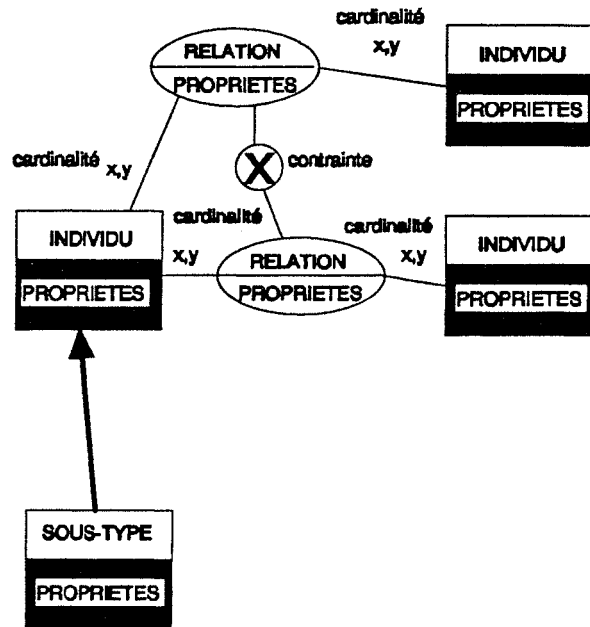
cardinalité
x,y

RELATION
PROPRIETES

INDIVIDU
PROPRIETES

cardinalité
x,y

X
contrainte

cardinalité

INDIVIDU
PROPRIETES

x,y

RELATION
PROPRIETES

cardinalité
x,y

INDIVIDU
PROPRIETES

SOUS-TYPE
PROPRIETES